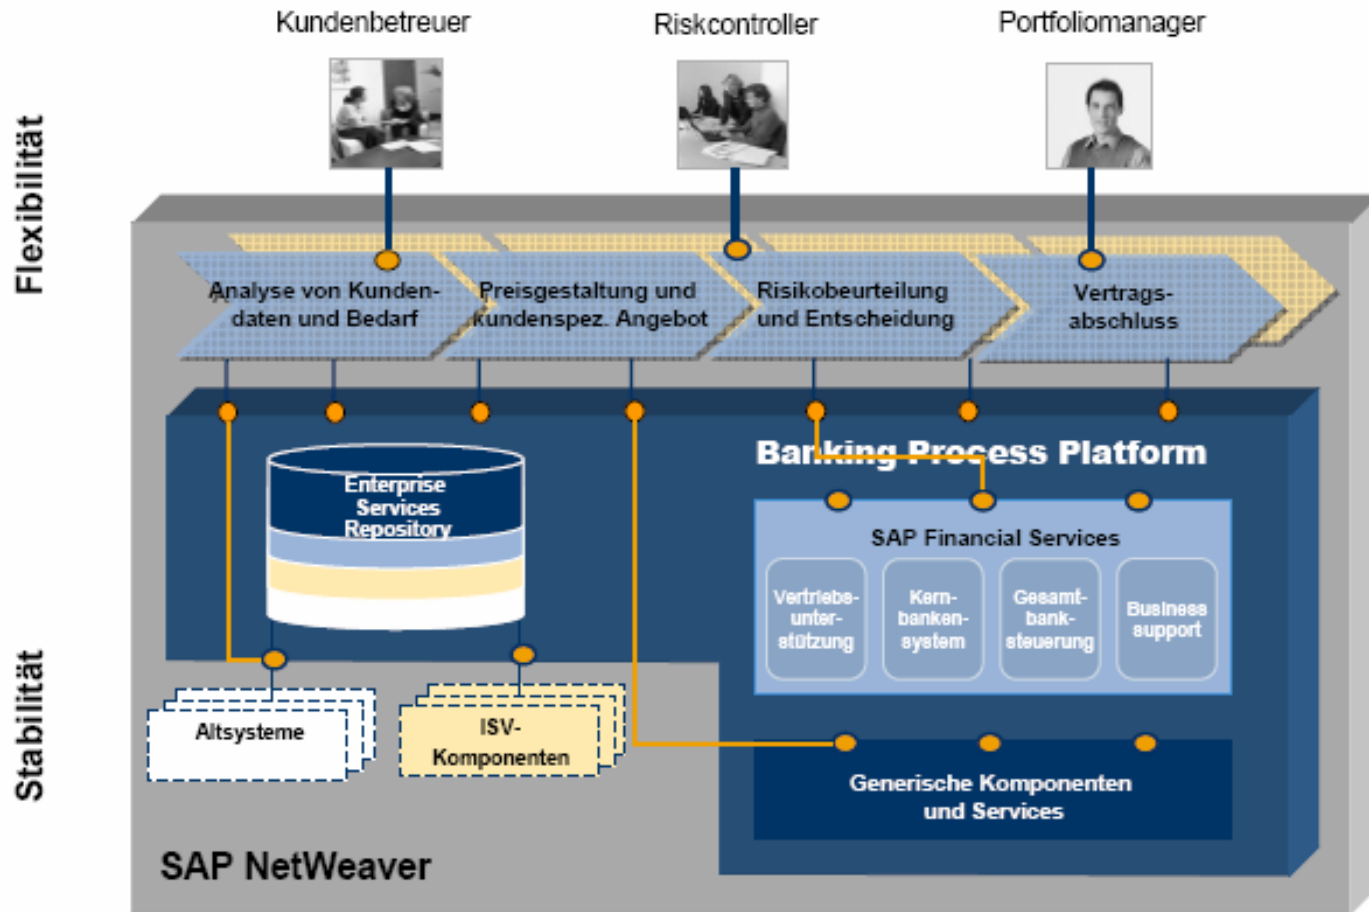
Kundenbetreuer

Riskcontroller

Portfoliomanager

Flexibilität

Analyse von Kundendaten und Bedarf

Preisgestaltung und kundenspez. Angebot

Risikobeurteilung und Entscheidung

Vertragsabschluss

Banking Process Platform

Enterprise Services Repository

SAP Financial Services

Vertriebsunterstützung

Kernbankensystem

Gesamtbanksteuerung

Business support

Stabilität

Altsysteme

ISV-Komponenten

Generische Komponenten und Services

SAP NetWeaver